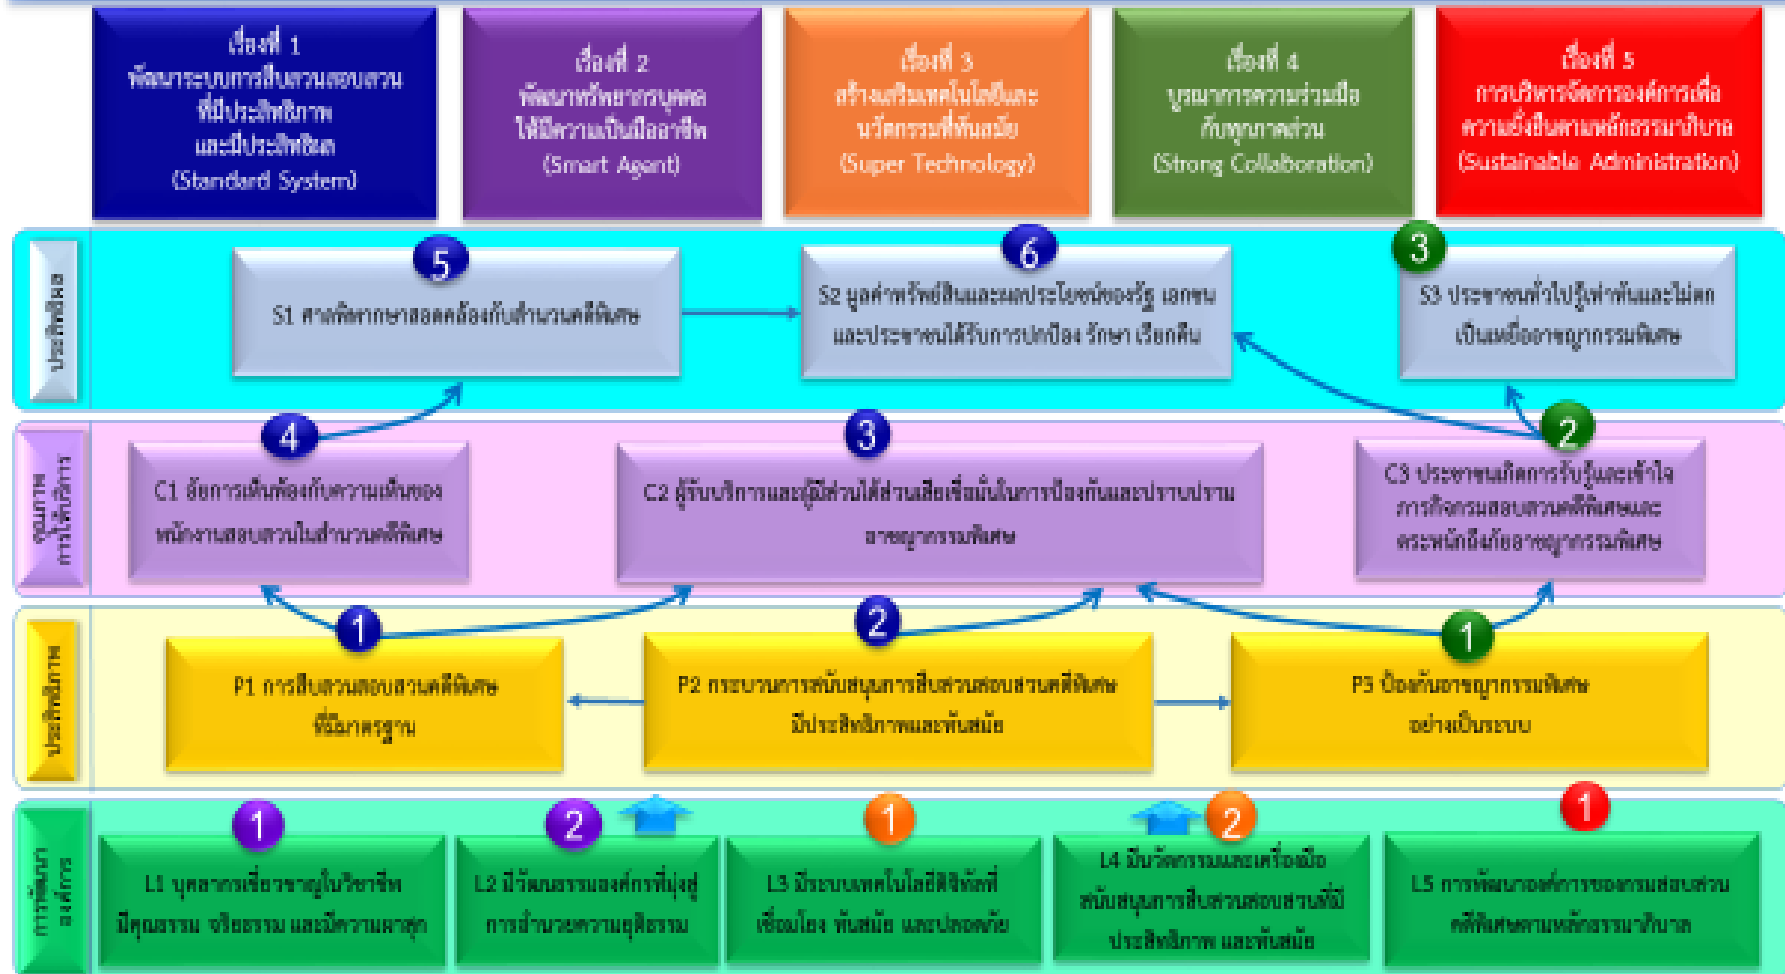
เรื่องที่ 1
พัฒนาระบบการสืบสวนสอบสวนที่มีประสิทธิภาพและมีประสิทธิผล
(Standard System)

เรื่องที่ 2
พัฒนาทรัพยากรบุคคลให้มีความเป็นมืออาชีพ
(Smart Agent)

เรื่องที่ 3
สร้างเสริมเทคโนโลยีและนวัตกรรมที่ทันสมัย
(Super Technology)

เรื่องที่ 4
บูรณาการความร่วมมือกับทุกภาคส่วน
(Strong Collaboration)

เรื่องที่ 5
การบริหารจัดการองค์กรเพื่อความยั่งยืนตามหลักธรรมาภิบาล
(Sustainable Administration)

ประสิทธิผล

5
S1 ศาลพิพากษาสอดคล้องกับสำนวนคดีพิเศษ

6
S2 มูลค่าทรัพย์สินและผลประโยชน์ของรัฐ เอกชน และประชาชนได้รับการปกป้อง รักษา เรียกคืน

3
S3 ประชาชนทั่วไปรู้เท่าทันและไม่ตกเป็นเหยื่ออาชญากรรมพิเศษ

คุณภาพการให้บริการ

4
C1 อัยการเห็นพ้องกับความเห็นของพนักงานสอบสวนในสำนวนคดีพิเศษ

3
C2 ผู้รับบริการและผู้มีส่วนได้ส่วนเสียเชื่อมั่นในการป้องกันและปราบปรามอาชญากรรมพิเศษ

2
C3 ประชาชนเกิดการรับรู้และเข้าใจภารกิจกรมสอบสวนคดีพิเศษและตระหนักถึงภัยอาชญากรรมพิเศษ

ประสิทธิภาพ

1
P1 การสืบสวนสอบสวนคดีพิเศษที่มีมาตรฐาน

2
P2 กระบวนการสนับสนุนการสืบสวนสอบสวนคดีพิเศษมีประสิทธิภาพและทันสมัย

1
P3 ป้องกันอาชญากรรมพิเศษอย่างเป็นระบบ

การพัฒนาองค์กร

1
L1 บุคลากรเชี่ยวชาญในวิชาชีพ มีคุณธรรม จริยธรรม และมีความผาสุก

2
L2 มีวัฒนธรรมองค์กรที่มุ่งสู่การอำนวยความยุติธรรม

1
L3 มีระบบเทคโนโลยีดิจิทัลที่เชื่อมโยง ทันสมัย และปลอดภัย

2
L4 มีนวัตกรรมและเครื่องมือสนับสนุนการสืบสวนสอบสวนที่มีประสิทธิภาพ และทันสมัย

1
L5 การพัฒนาองค์การของกรมสอบสวนคดีพิเศษตามหลักธรรมาภิบาล